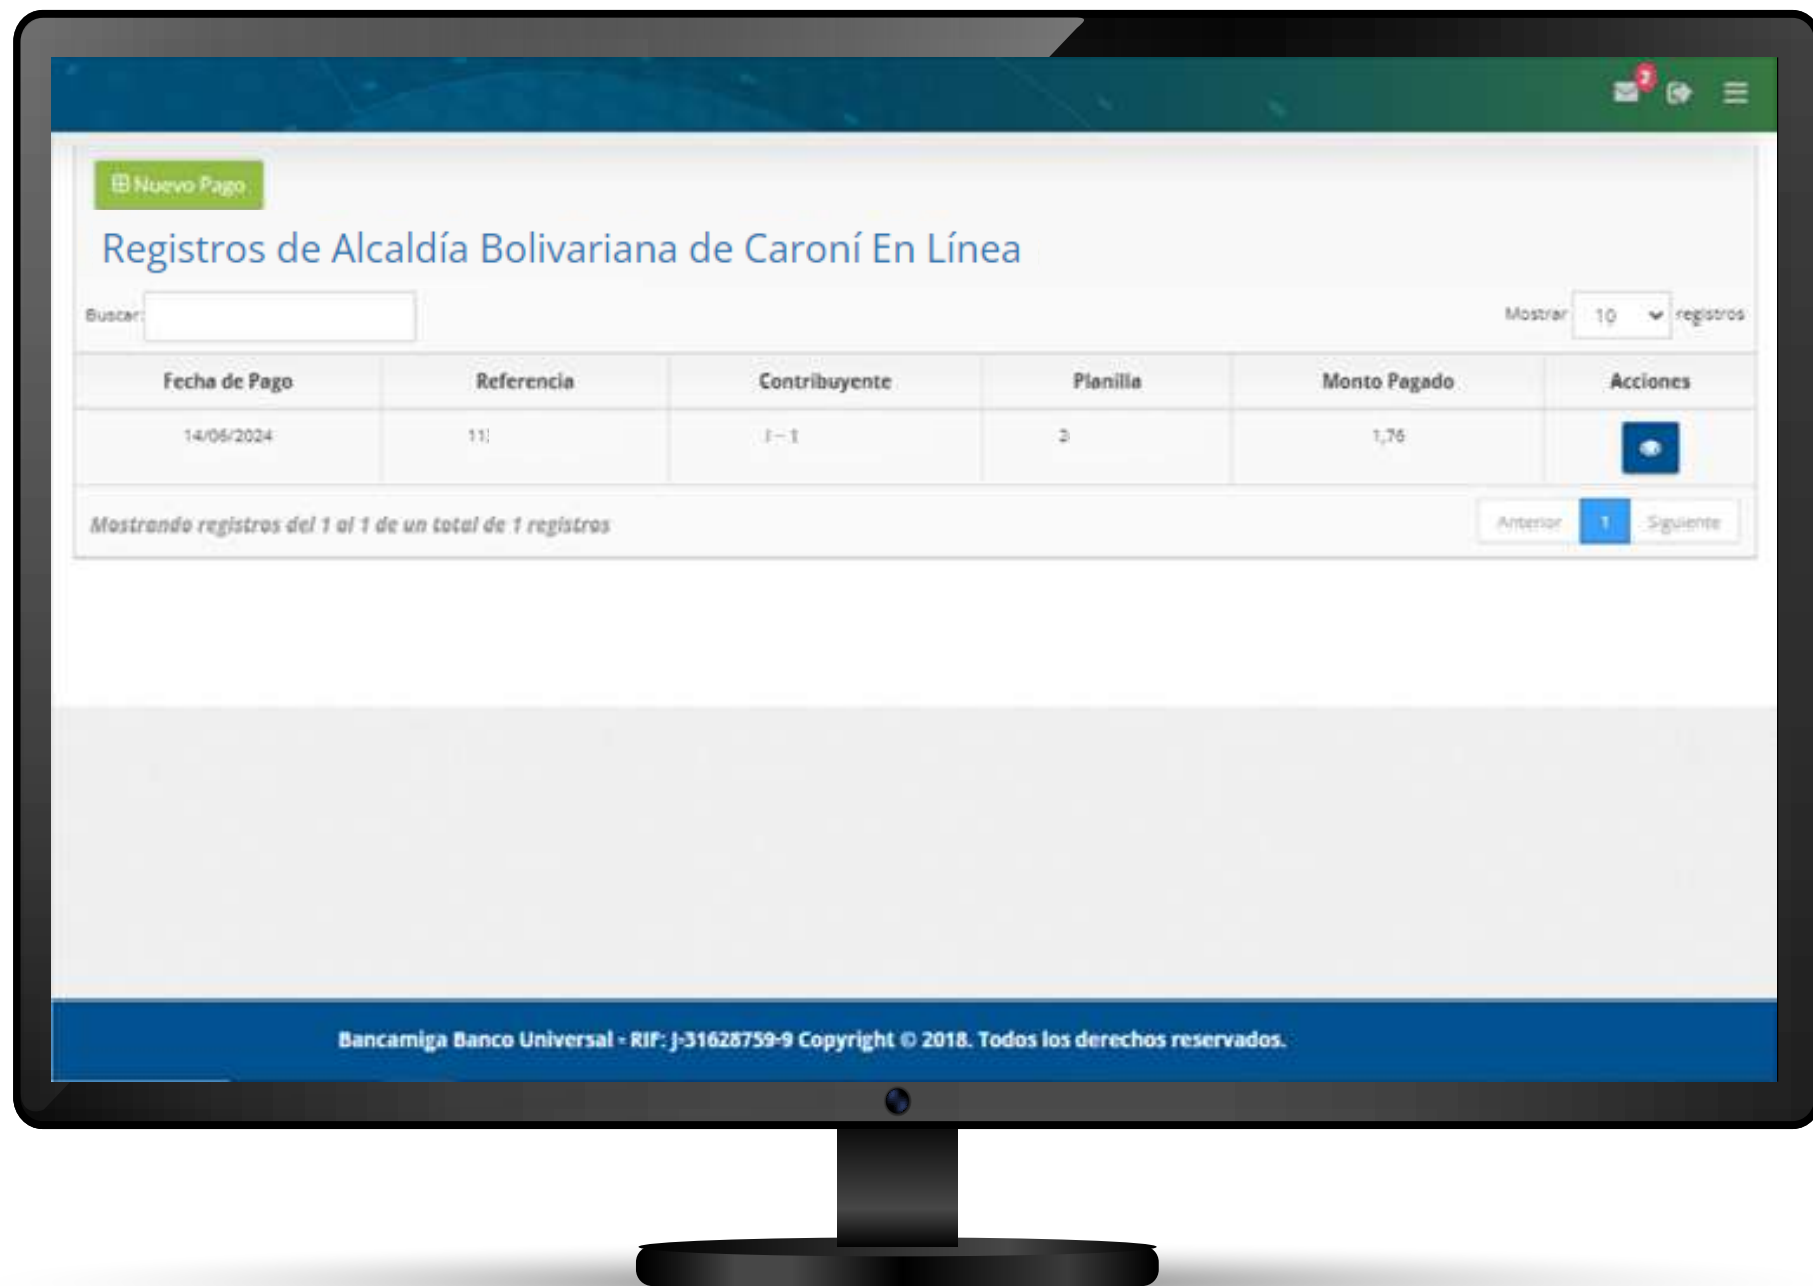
2

Nuevo Pago

Registros de Alcaldía Bolivariana de Caroní En Línea

Buscar:

Mostrar 10 registros

| Fecha de Pago | Referencia | Contribuyente | Planilla | Monto Pagado | Acciones |
|---|---|---|---|---|---|
| 14/06/2024 | 11: | J-1 | 2 | 1,76 | |

Mostrando registros del 1 al 1 de un total de 1 registros

Anterior 1 Siguiente

Bancamiga Banco Universal - RIF: J-31628759-9 Copyright © 2018. Todos los derechos reservados.